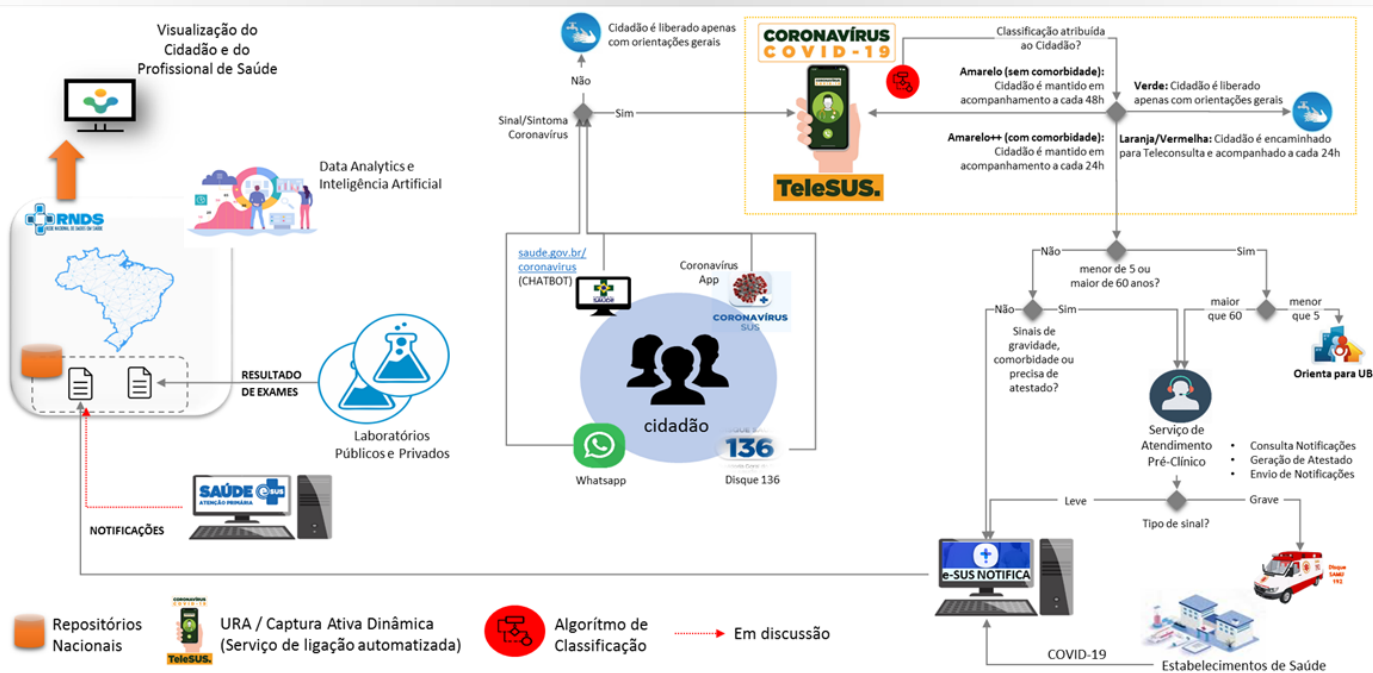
Visualização do Cidadão e do Profissional de Saúde

Data Analytics e Inteligência Artificial

RNDS
REDE NACIONAL DE DADOS EM SAÚDE

RESULTADO DE EXAMES

Laboratórios Públicos e Privados

NOTIFICAÇÕES

SAÚDE e-SUS
ATENÇÃO PRIMÁRIA

Cidadão é liberado apenas com orientações gerais

Não

Sinal/Sintoma Coronavírus

Sim

saude.gov.br/coronavirus
(CHATBOT)

SAÚDE

Coronavírus App

CORONAVÍRUS SUS

cidadão

Whatsapp

136

Disque 136

CORONAVÍRUS
COVID-19

TeleSUS.

Classificação atribuída ao Cidadão?

Amarelo (sem comorbidade): Cidadão é mantido em acompanhamento a cada 48h

Amarelo++ (com comorbidade): Cidadão é mantido em acompanhamento a cada 24h

Verde: Cidadão é liberado apenas com orientações gerais

Laranja/Vermelha: Cidadão é encaminhado para Teleconsulta e acompanhado a cada 24h

Não

menor de 5 ou maior de 60 anos?

Sim

Não

Sim

Sinais de gravidade, comorbidade ou precisa de atestado?

maior que 60

menor que 5

Orienta para UB

Serviço de Atendimento Pré-Clínico

• Consulta Notificações
• Geração de Atestado
• Envio de Notificações

Leve

Tipo de sinal?

Grave

Disque SAMU 192

e-SUS NOTIFICA

COVID-19

Estabelecimentos de Saúde

Repositórios Nacionais

URA / Captura Ativa Dinâmica (Serviço de ligação automatizada)

Algorítmo de Classificação

Em discussão